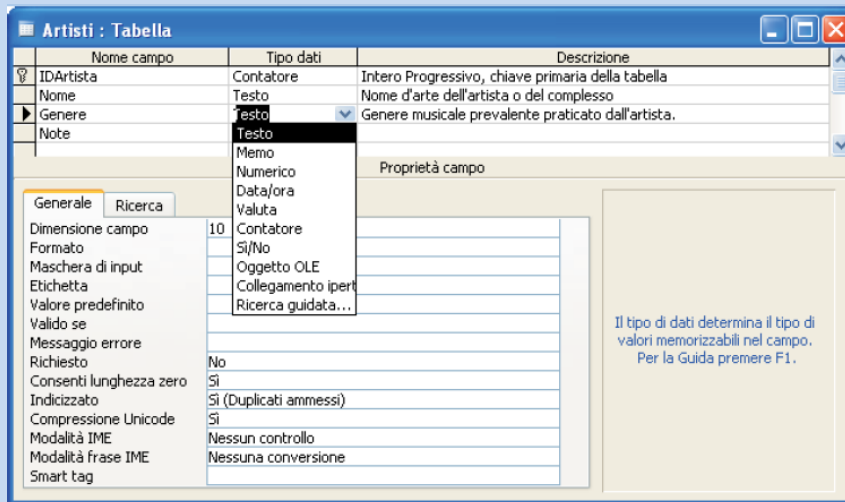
Artisti : Tabella

| Nome campo | Tipo dati | Descrizione |
|---|---|---|
| IDArtista | Contatore | Intero Progressivo, chiave primaria della tabella |
| Nome | Testo | Nome d'arte dell'artista o del complesso |
| Genere | Testo | Genere musicale prevalente praticato dall'artista. |
| Note | | |

Testo
Memo
Numerico
Data/ora
Valuta
Contatore
Sì/No
Oggetto OLE
Collegamento ipert
Ricerca guidata...

Proprietà campo

Generale | Ricerca

| | |
|---|---|
| Dimensione campo | 10 |
| Formato | |
| Maschera di input | |
| Etichetta | |
| Valore predefinito | |
| Valido se | |
| Messaggio errore | |
| Richiesto | No |
| Consenti lunghezza zero | Sì |
| Indicizzato | Sì (Duplicati ammessi) |
| Compressione Unicode | Sì |
| Modalità IME | Nessun controllo |
| Modalità frase IME | Nessuna conversione |
| Smart tag | |

Il tipo di dati determina il tipo di valori memorizzabili nel campo. Per la Guida premere F1.